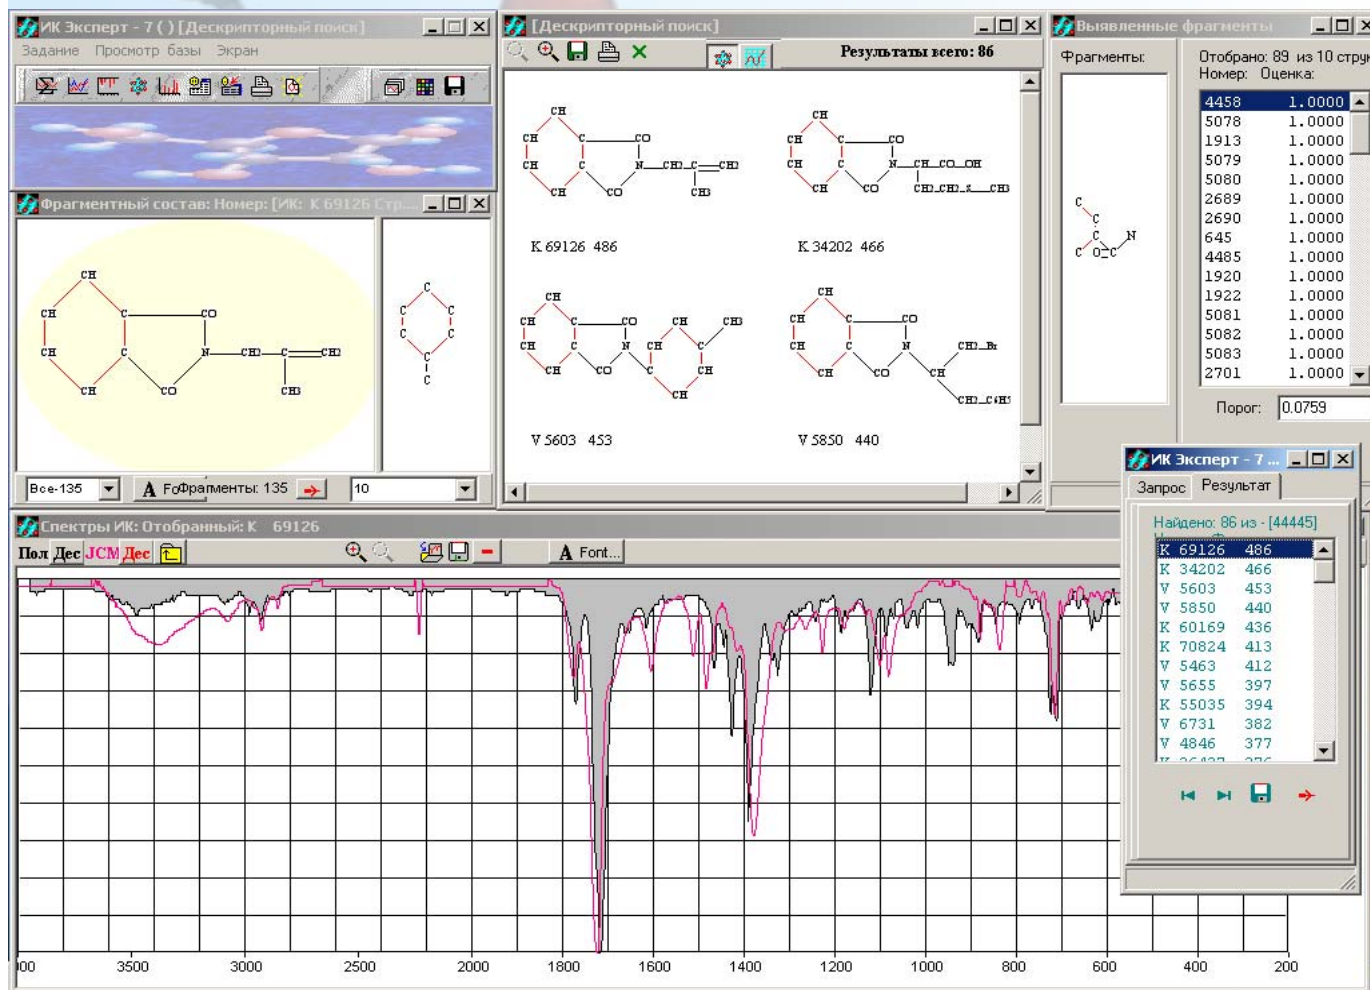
ИК Эксперт - 7 ( ) [Дескрипторный поиск]
Задание Просмотр базы Экран

Фрагментный состав: Номер: [ИК: К 69126 Стр...

CH
CH
CH
CH
C
C
CO
CO
N
CH2
C
CH2
CH3

C
C
C
C
C
C
C

Все-135
A Fo Фрагменты: 135
10

[Дескрипторный поиск]
Результаты всего: 86

CH
CH
CH
CH
C
C
CO
CO
N
CH2
C
CH2
CH3
K 69126 486

CH
CH
CH
CH
C
C
CO
CO
N
CH
CO
OH
CH2
CH2
S
CH3
K 34202 466

CH
CH
CH
CH
C
C
CO
CO
N
CH
CH
CH3
C
C
CH
CH
V 5603 453

CH
CH
CH
CH
C
C
CO
CO
N
CH
CH2
Br
CH2
C6H5
V 5850 440

Выявленные фрагменты
Фрагменты:
C
C
C
N
C
O
C

Отобрано: 89 из 10 стру
Номер: Оценка:

| 4458 | 1.0000 |
|---|---|
| 5078 | 1.0000 |
| 1913 | 1.0000 |
| 5079 | 1.0000 |
| 5080 | 1.0000 |
| 2689 | 1.0000 |
| 2690 | 1.0000 |
| 645 | 1.0000 |
| 4485 | 1.0000 |
| 1920 | 1.0000 |
| 1922 | 1.0000 |
| 5081 | 1.0000 |
| 5082 | 1.0000 |
| 5083 | 1.0000 |
| 2701 | 1.0000 |

Порог: 0.0759

ИК Эксперт - 7 ...
Запрос Результат
Найдено: 86 из - [44445]

| K 69126 | 486 |
|---|---|
| K 34202 | 466 |
| V 5603 | 453 |
| V 5850 | 440 |
| K 60169 | 436 |
| K 70824 | 413 |
| V 5463 | 412 |
| V 5655 | 397 |
| K 55035 | 394 |
| V 6731 | 382 |
| V 4846 | 377 |

Спектры ИК: Отобранный: K 69126
Пол Дес JCM Дес
A Font...

00 3500 3000 2500 2000 1800 1600 1400 1200 1000 800 600 400 200